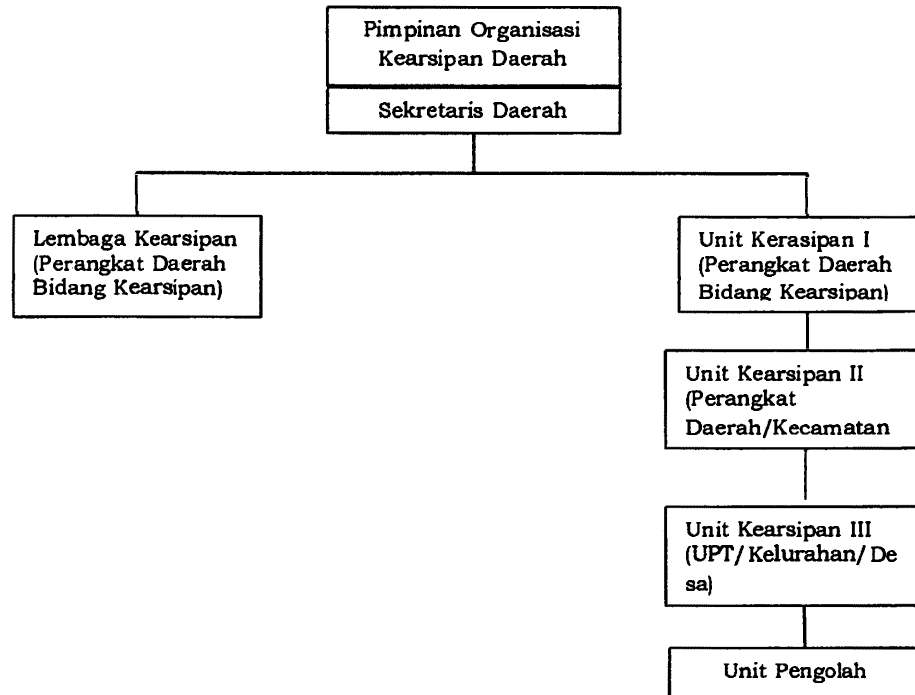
Pimpinan Organisasi Kearsipan Daerah

Sekretaris Daerah

Lembaga Kearsipan (Perangkat Daerah Bidang Kearsipan)

Unit Kerasipan I (Perangkat Daerah Bidang Kearsipan)

Unit Kearsipan II (Perangkat Daerah/Kecamatan

Unit Kearsipan III (UPT/ Kelurahan/ De sa)

Unit Pengolah